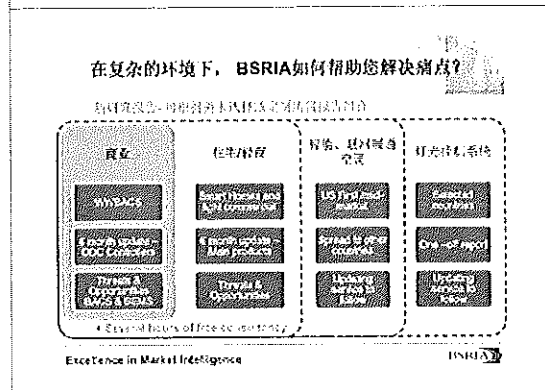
在复杂的环境下，BSRIA如何帮助您解决痛点？

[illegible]

| 商业 | 住宅/楼宇 | 暖通、楼宇照明空调 | 灯光控制系统 |
|---|---|---|---|
| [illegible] | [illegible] | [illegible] | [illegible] |
| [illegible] | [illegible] | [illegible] | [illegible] |
| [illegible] | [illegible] | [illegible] | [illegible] |

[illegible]

Excellence in Market Intelligence

BSRIA